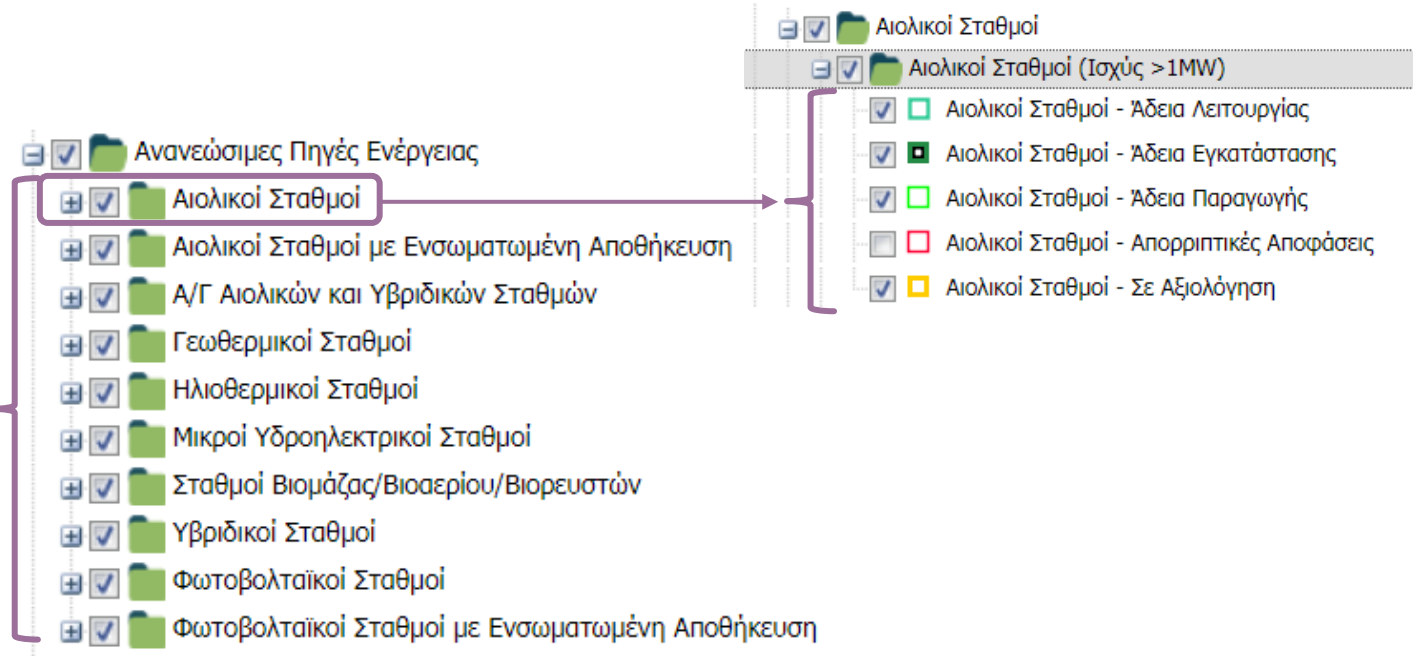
Αιολικοί Σταθμοί

Αιολικοί Σταθμοί (Ισχύς >1MW)

Αιολικοί Σταθμοί - Άδεια Λειτουργίας

Αιολικοί Σταθμοί - Άδεια Εγκατάστασης

Αιολικοί Σταθμοί - Άδεια Παραγωγής

Αιολικοί Σταθμοί - Απορριπτικές Αποφάσεις

Αιολικοί Σταθμοί - Σε Αξιολόγηση

Ανανεώσιμες Πηγές Ενέργειας

Αιολικοί Σταθμοί

Αιολικοί Σταθμοί με Ενσωματωμένη Αποθήκευση

Α/Γ Αιολικών και Υβριδικών Σταθμών

Γεωθερμικοί Σταθμοί

Ηλιοθερμικοί Σταθμοί

Μικροί Υδροηλεκτρικοί Σταθμοί

Σταθμοί Βιομάζας/Βιοαερίου/Βιορευστών

Υβριδικοί Σταθμοί

Φωτοβολταϊκοί Σταθμοί

Φωτοβολταϊκοί Σταθμοί με Ενσωματωμένη Αποθήκευση